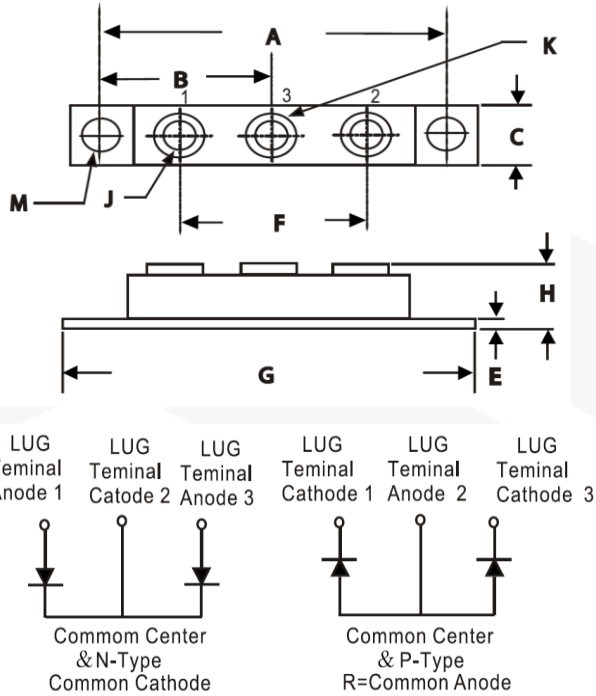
A
B
K
1
3
2
C
M
J
F
H
G
E

LUG Teminal Anode 1
LUG Teminal Catode 2
LUG Teminal Anode 3
LUG Teminal Cathode 1
LUG Teminal Anode 2
LUG Teminal Cathode 3

Commom Center &N-Type Common Cathode
Common Center & P-Type R=Common Anode